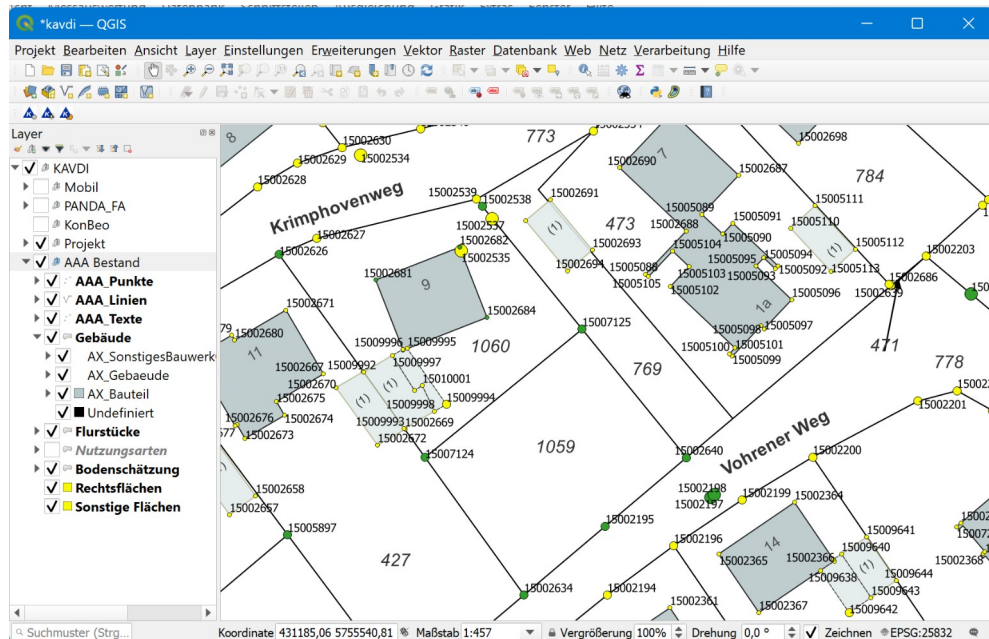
*kavdi — QGIS

Projekt Bearbeiten Ansicht Layer Einstellungen Erweiterungen Vektor Raster Datenbank Web Netz Verarbeitung Hilfe

Layer

KAVDI
Mobil
PANDA_FA
KonBeo
Projekt
AAA Bestand
AAA_Punkte
AAA_Linien
AAA_Texte
Gebäude
AX_SonstigesBauwerk
AX_Gebaeude
AX_Bauteil
Undefiniert
Flurstücke
Nutzungsarten
Bodenschätzung
Rechtsflächen
Sonstige Flächen

8
15002630
15002629
15002534
773
15002698
15002690
7
15002687
784
15002628
15002539
15002538
15002691
15005089
15005111
Krimphovenweg
15002537
15002627
15002682
(1)
473
15002688
15005091
15005110
15002693
15005090
(1)
15005112
15002626
15002535
15005104
15005094
15002203
15002694
15005086
15005095
15005092
15005113
15002681
15005103
15005093
15002686
9
15005105
15005102
15002639
15005096
15002671
15002684
1a
15007125
15005098
15005097
79
15002680
15009996
15009995
1060
471
778
11
15005100
15005101
15002667
15009992
15009997
15005099
769
15002670
(1)
(1)
15010001
15002675
15009998
15009994
15002201
15002676
15002674
(1)
15009993
15002669
15002673
15002672
1059
15002640
Vohrener Weg
15002200
15007124
15002198
15002199
15002364
15002658
15002197
15002657
15002195
15009641
15005897
15002196
14
15009640
15002365
15002366
(1)
15002368
427
15009638
15009644
15009643
15002634
15002194
15002361
15002367
15009642

Suchmuster (Strg...
Koordinate 431185,06 5755540,81 Maßstab 1:457 Vergrößerung 100% Drehung 0,0 ° Zeichnen EPSG:25832